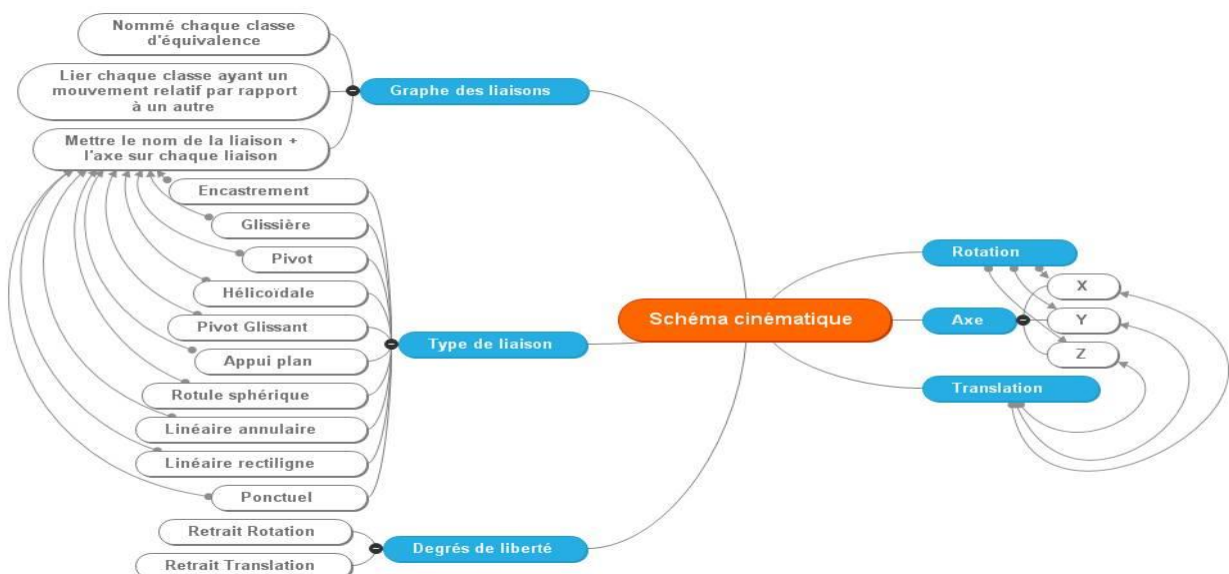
Nommé chaque classe d'équivalence

Lier chaque classe ayant un mouvement relatif par rapport à un autre

Mettre le nom de la liaison + l'axe sur chaque liaison

Graphe des liaisons

Encastrement

Glissière

Pivot

Hélicoïdale

Pivot Glissant

Appui plan

Rotule sphérique

Linéaire annulaire

Linéaire rectiligne

Ponctuel

Type de liaison

Schéma cinématique

Rotation

X

Axe

Y

Z

Translation

Retrait Rotation

Retrait Translation

Degrés de liberté